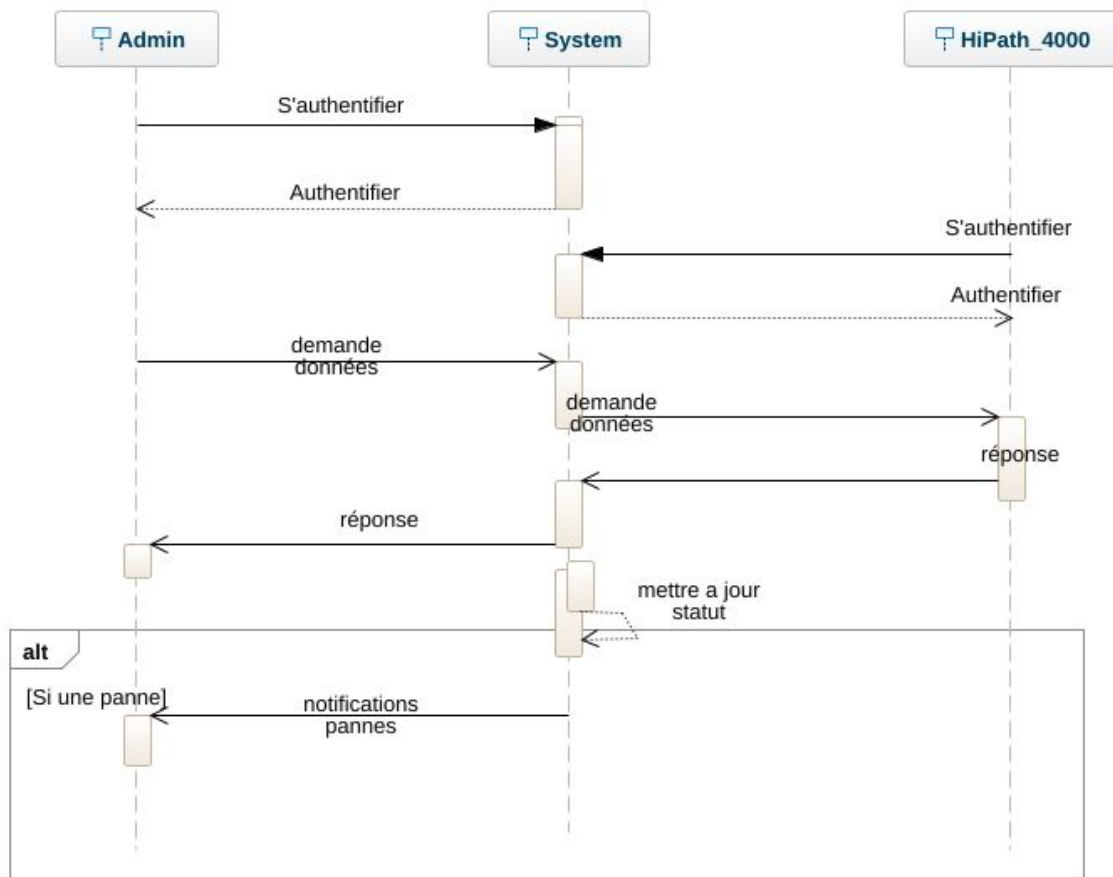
Admin
System
HiPath_4000

S'authentifier

Authentifier

S'authentifier

Authentifier

demande données

demande données

réponse

réponse

mettre a jour statut

alt

[Si une panne]

notifications pannes